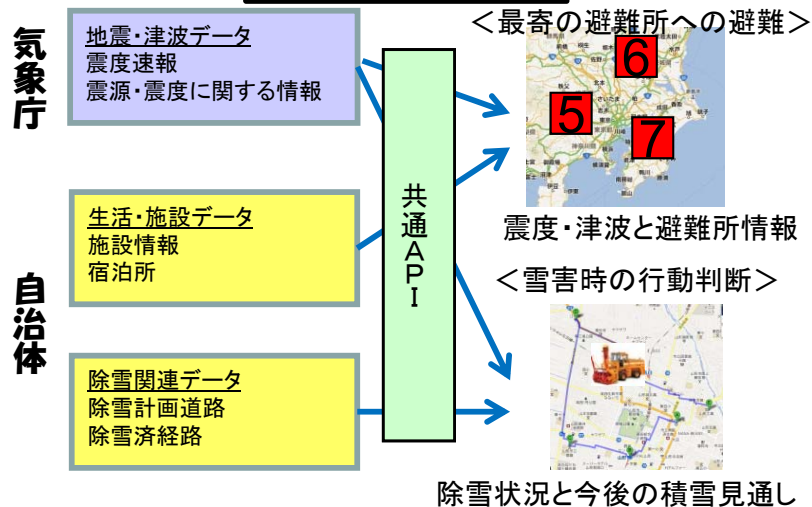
気象庁

地震・津波データ
震度速報
震源・震度に関する情報

自治体

生活・施設データ
施設情報
宿泊所

除雪関連データ
除雪計画道路
除雪済経路

共通API

＜最寄の避難所への避難＞

6
5
7

震度・津波と避難所情報

＜雪害時の行動判断＞

除雪状況と今後の積雪見通し